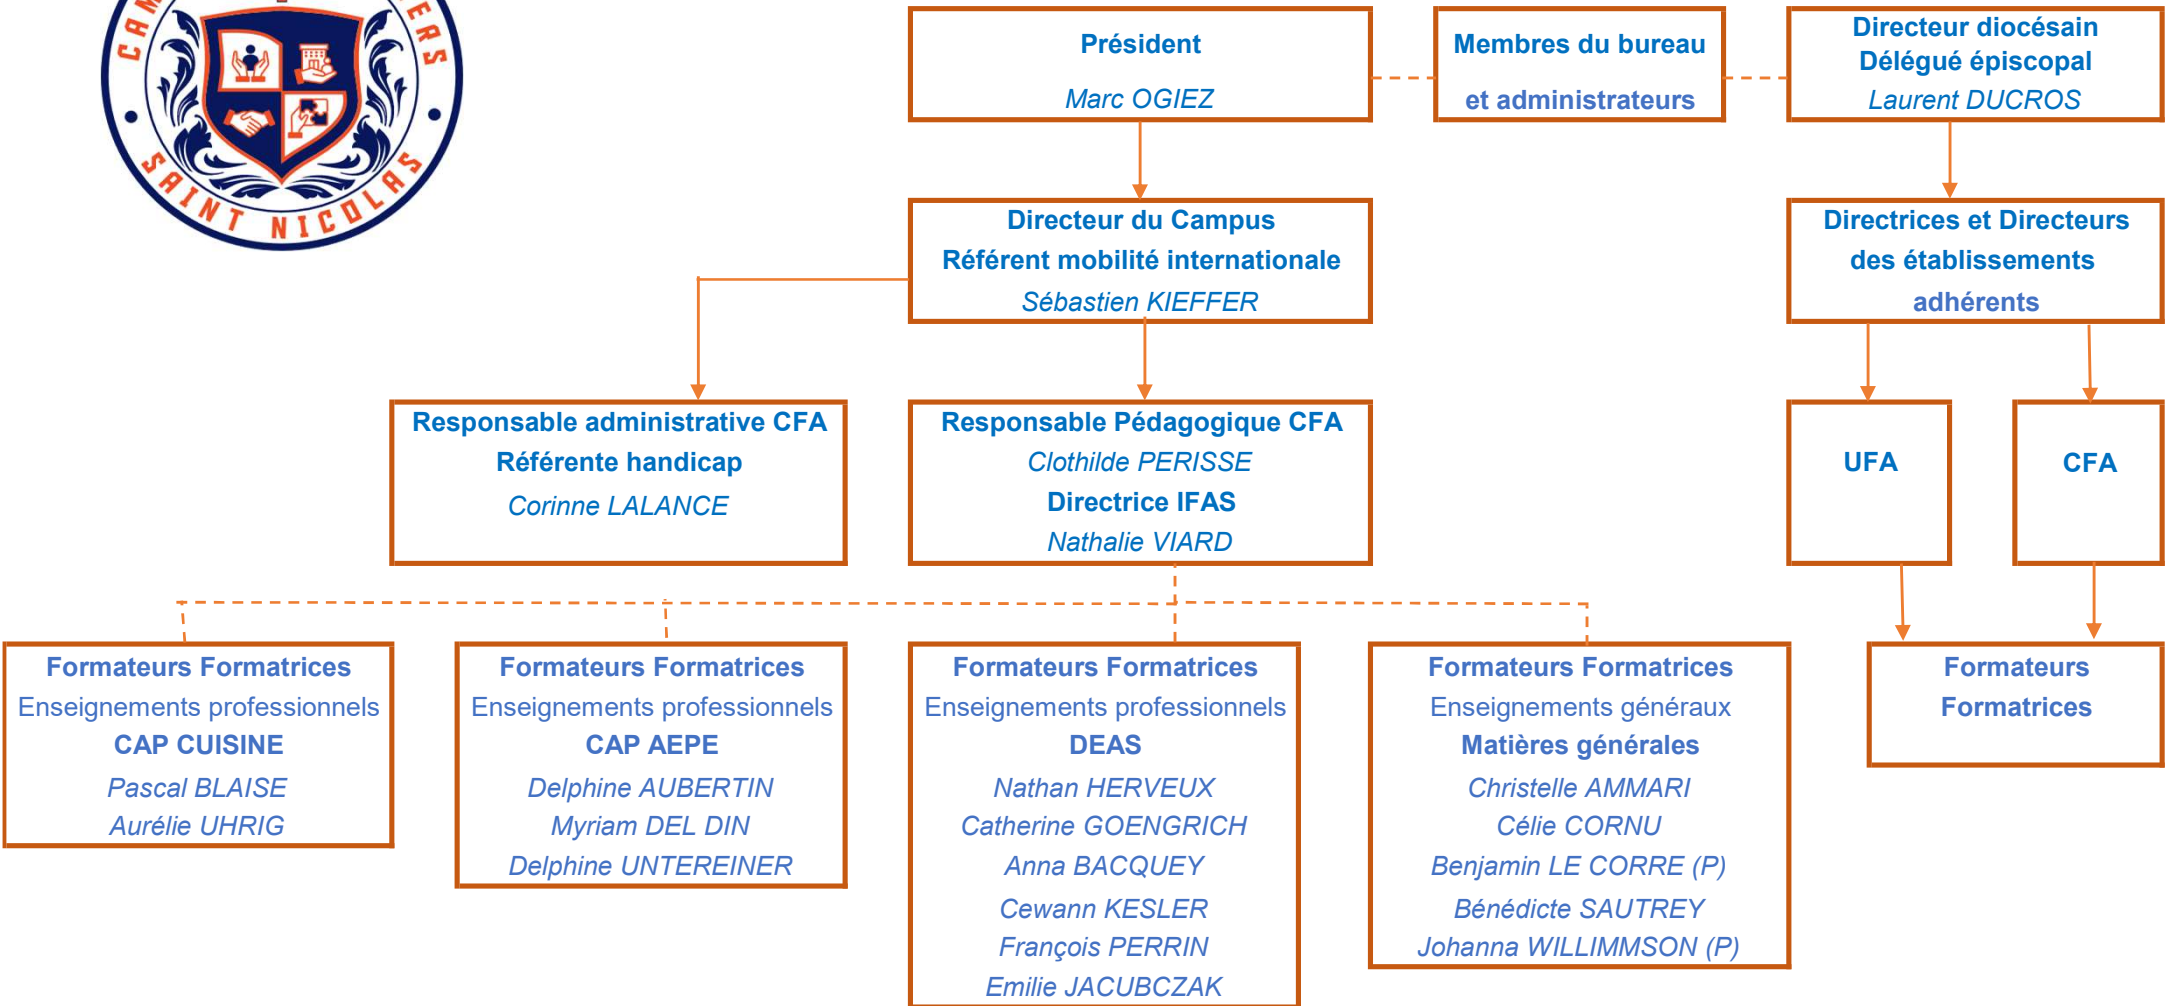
CAM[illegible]ERS
SAINT NICOLAS

Président
Marc OGIEZ

Membres du bureau
et administrateurs

Directeur diocésain
Délégué épiscopal
Laurent DUCROS

Directeur du Campus
Référent mobilité internationale
Sébastien KIEFFER

Directrices et Directeurs
des établissements
adhérents

Responsable administrative CFA
Référente handicap
Corinne LALANCE

Responsable Pédagogique CFA
Clothilde PERISSE
Directrice IFAS
Nathalie VIARD

UFA

CFA

Formateurs Formatrices
Enseignements professionnels
CAP CUISINE
Pascal BLAISE
Aurélie UHRIG

Formateurs Formatrices
Enseignements professionnels
CAP AEPE
Delphine AUBERTIN
Myriam DEL DIN
Delphine UNTEREINER

Formateurs Formatrices
Enseignements professionnels
DEAS
Nathan HERVEUX
Catherine GOENGRICH
Anna BACQUEY
Cewann KESLER
François PERRIN
Emilie JACUBCZAK

Formateurs Formatrices
Enseignements généraux
Matières générales
Christelle AMMARI
Célie CORNU
Benjamin LE CORRE (P)
Bénédicte SAUTREY
Johanna WILLIMMSON (P)

Formateurs
Formatrices